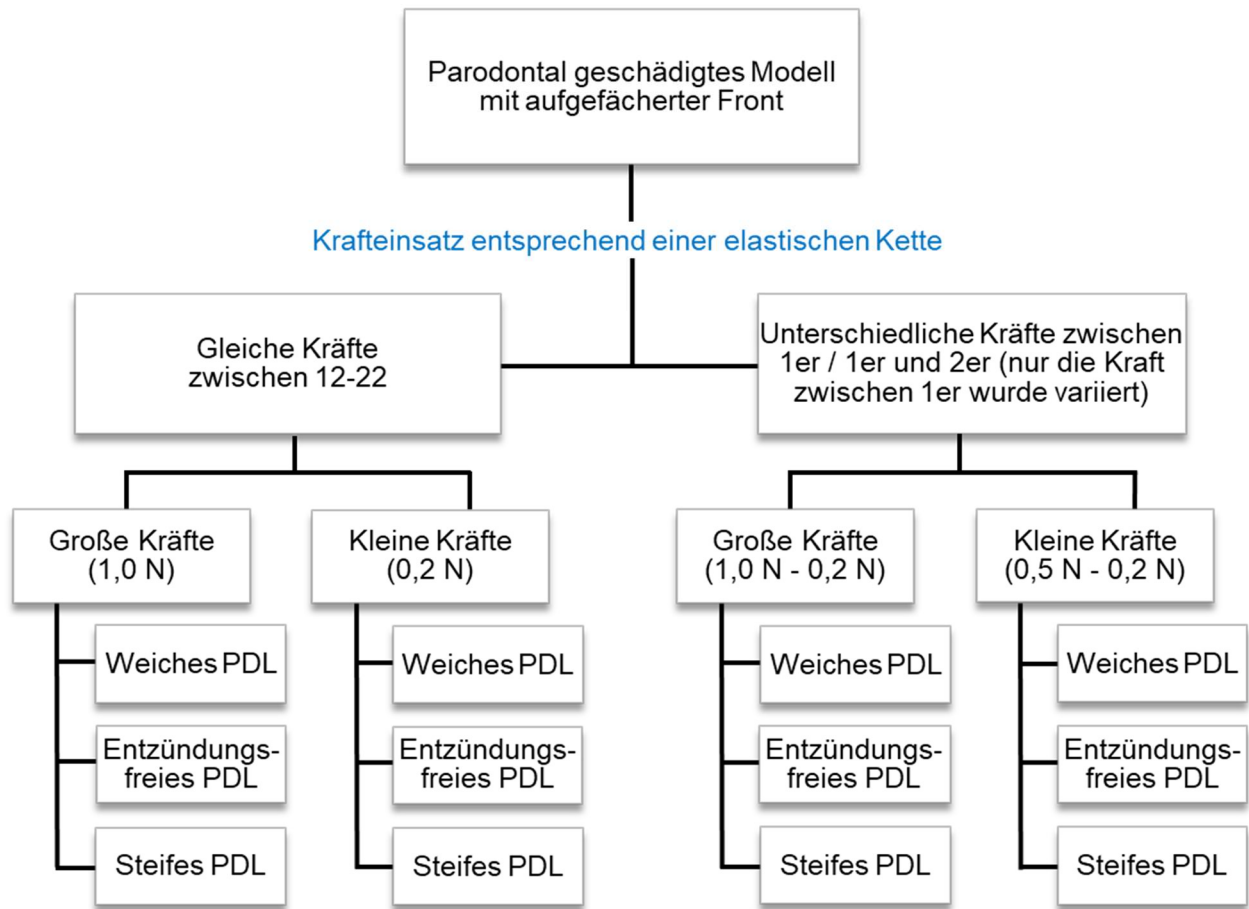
Parodontal geschädigtes Modell mit aufgefächerter Front

Krafteinsatz entsprechend einer elastischen Kette

Gleiche Kräfte zwischen 12-22

Große Kräfte (1,0 N)

Weiches PDL

Entzündungs-freies PDL

Steifes PDL

Kleine Kräfte (0,2 N)

Weiches PDL

Entzündungs-freies PDL

Steifes PDL

Unterschiedliche Kräfte zwischen 1er / 1er und 2er (nur die Kraft zwischen 1er wurde variiert)

Große Kräfte (1,0 N - 0,2 N)

Weiches PDL

Entzündungs-freies PDL

Steifes PDL

Kleine Kräfte (0,5 N - 0,2 N)

Weiches PDL

Entzündungs-freies PDL

Steifes PDL